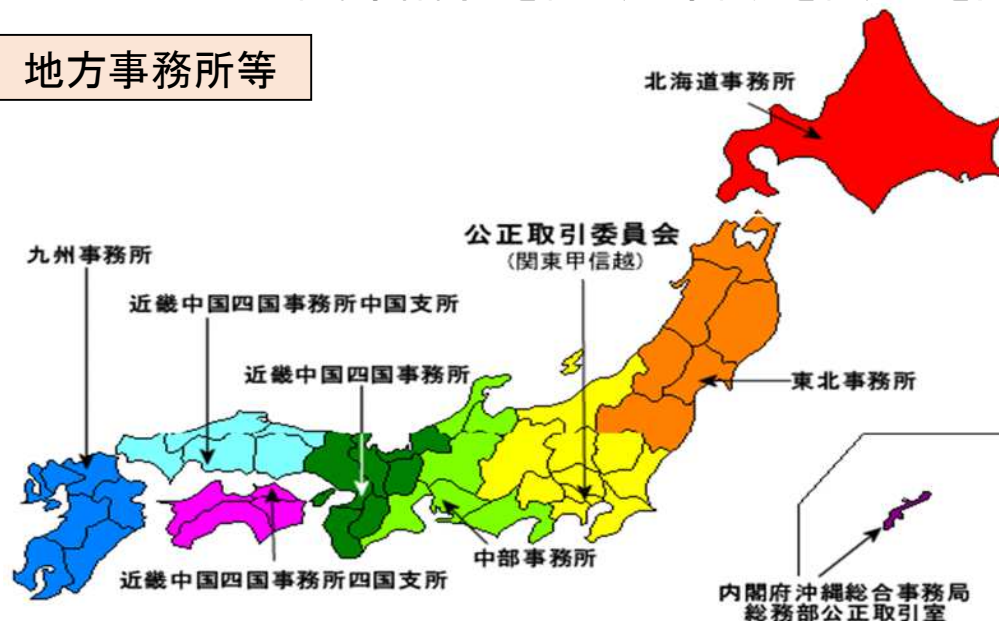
地方事務所等

北海道事務所

公正取引委員会
(関東甲信越)

九州事務所

近畿中国四国事務所中国支所

近畿中国四国事務所

東北事務所

中部事務所

近畿中国四国事務所四国支所

内閣府沖縄総合事務局
総務部公正取引室